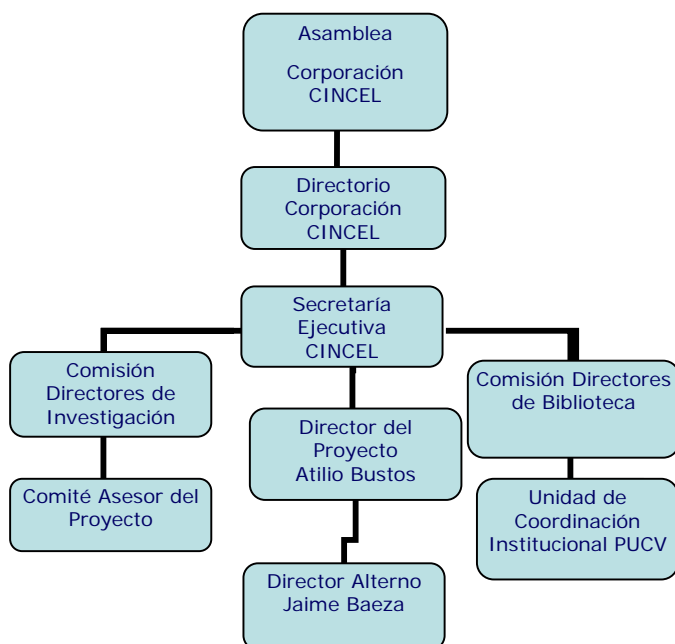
Asamblea

Corporación CINCEL

Directorio Corporación CINCEL

Secretaría Ejecutiva CINCEL

Comisión Directores de Investigación

Comité Asesor del Proyecto

Director del Proyecto Atilio Bustos

Director Alterno Jaime Baeza

Comisión Directores de Biblioteca

Unidad de Coordinación Institucional PUCV